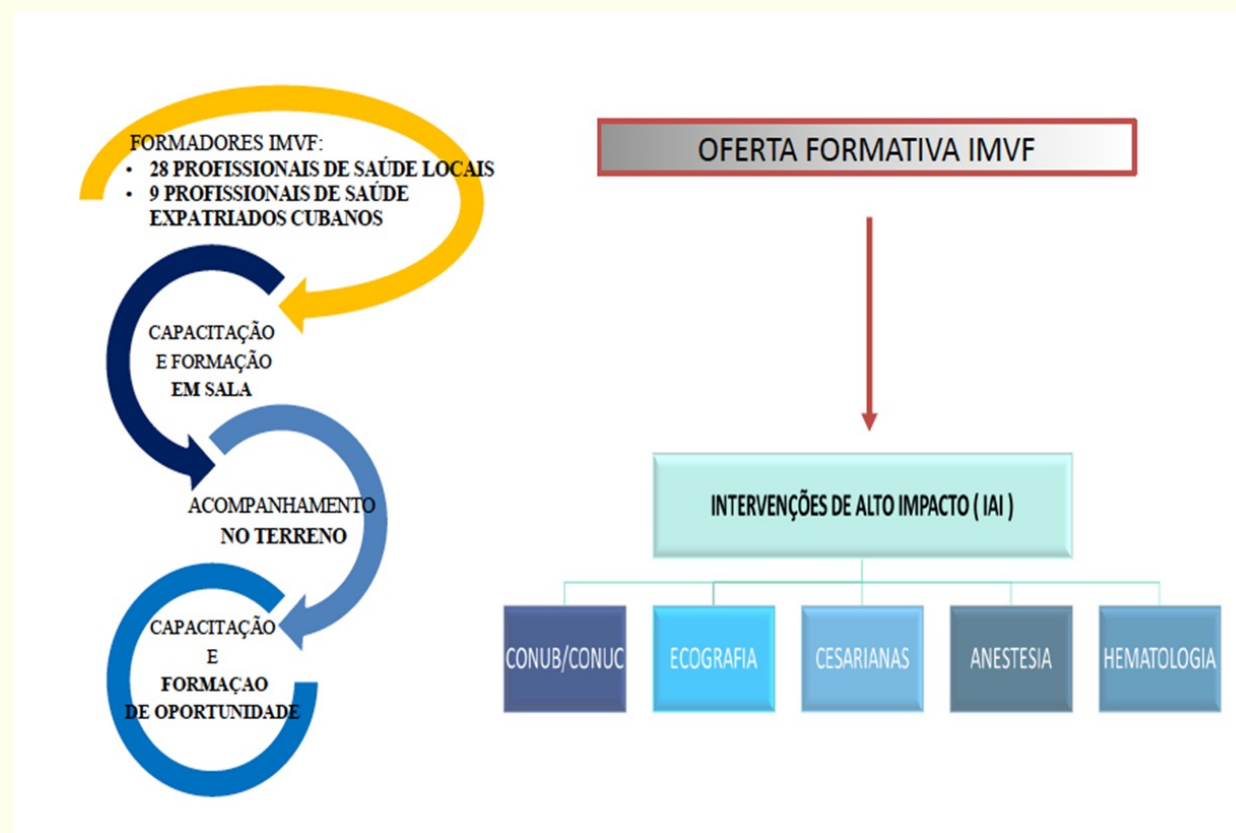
FORMADORES IMVF:
- 28 PROFISSIONAIS DE SAÚDE LOCAIS
- 9 PROFISSIONAIS DE SAÚDE EXPATRIADOS CUBANOS

CAPACITAÇÃO E FORMAÇÃO EM SALA

ACOMPANHAMENTO NO TERRENO

CAPACITAÇÃO E FORMAÇAO DE OPORTUNIDADE

OFERTA FORMATIVA IMVF

INTERVENÇÕES DE ALTO IMPACTO ( IAI )

CONUB/CONUC

ECOGRAFIA

CESARIANAS

ANESTESIA

HEMATOLOGIA